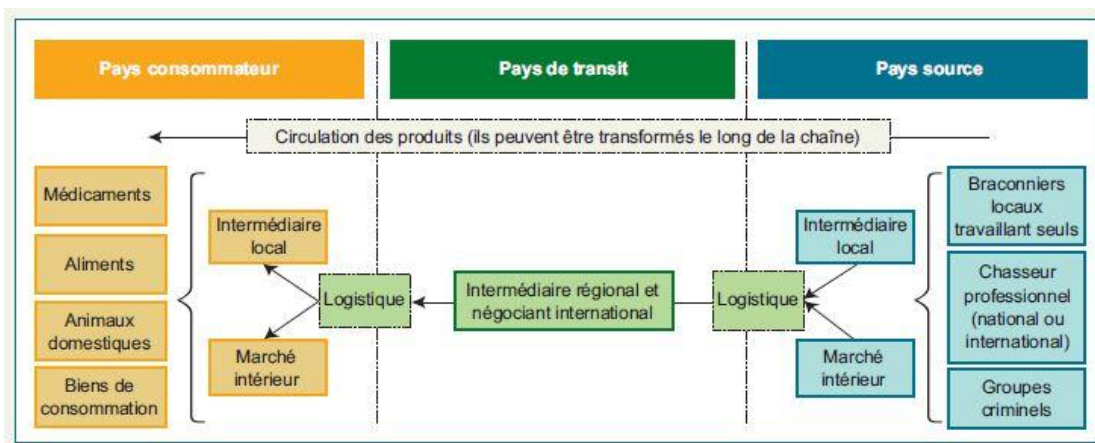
Pays consommateur

Pays de transit

Pays source

Circulation des produits (ils peuvent être transformés le long de la chaîne)

Médicaments

Aliments

Animaux domestiques

Biens de consommation

Intermédiaire local

Marché intérieur

Logistique

Intermédiaire régional et négociant international

Logistique

Intermédiaire local

Marché intérieur

Braconniers locaux travaillant seuls

Chasseur professionnel (national ou international)

Groupes criminels